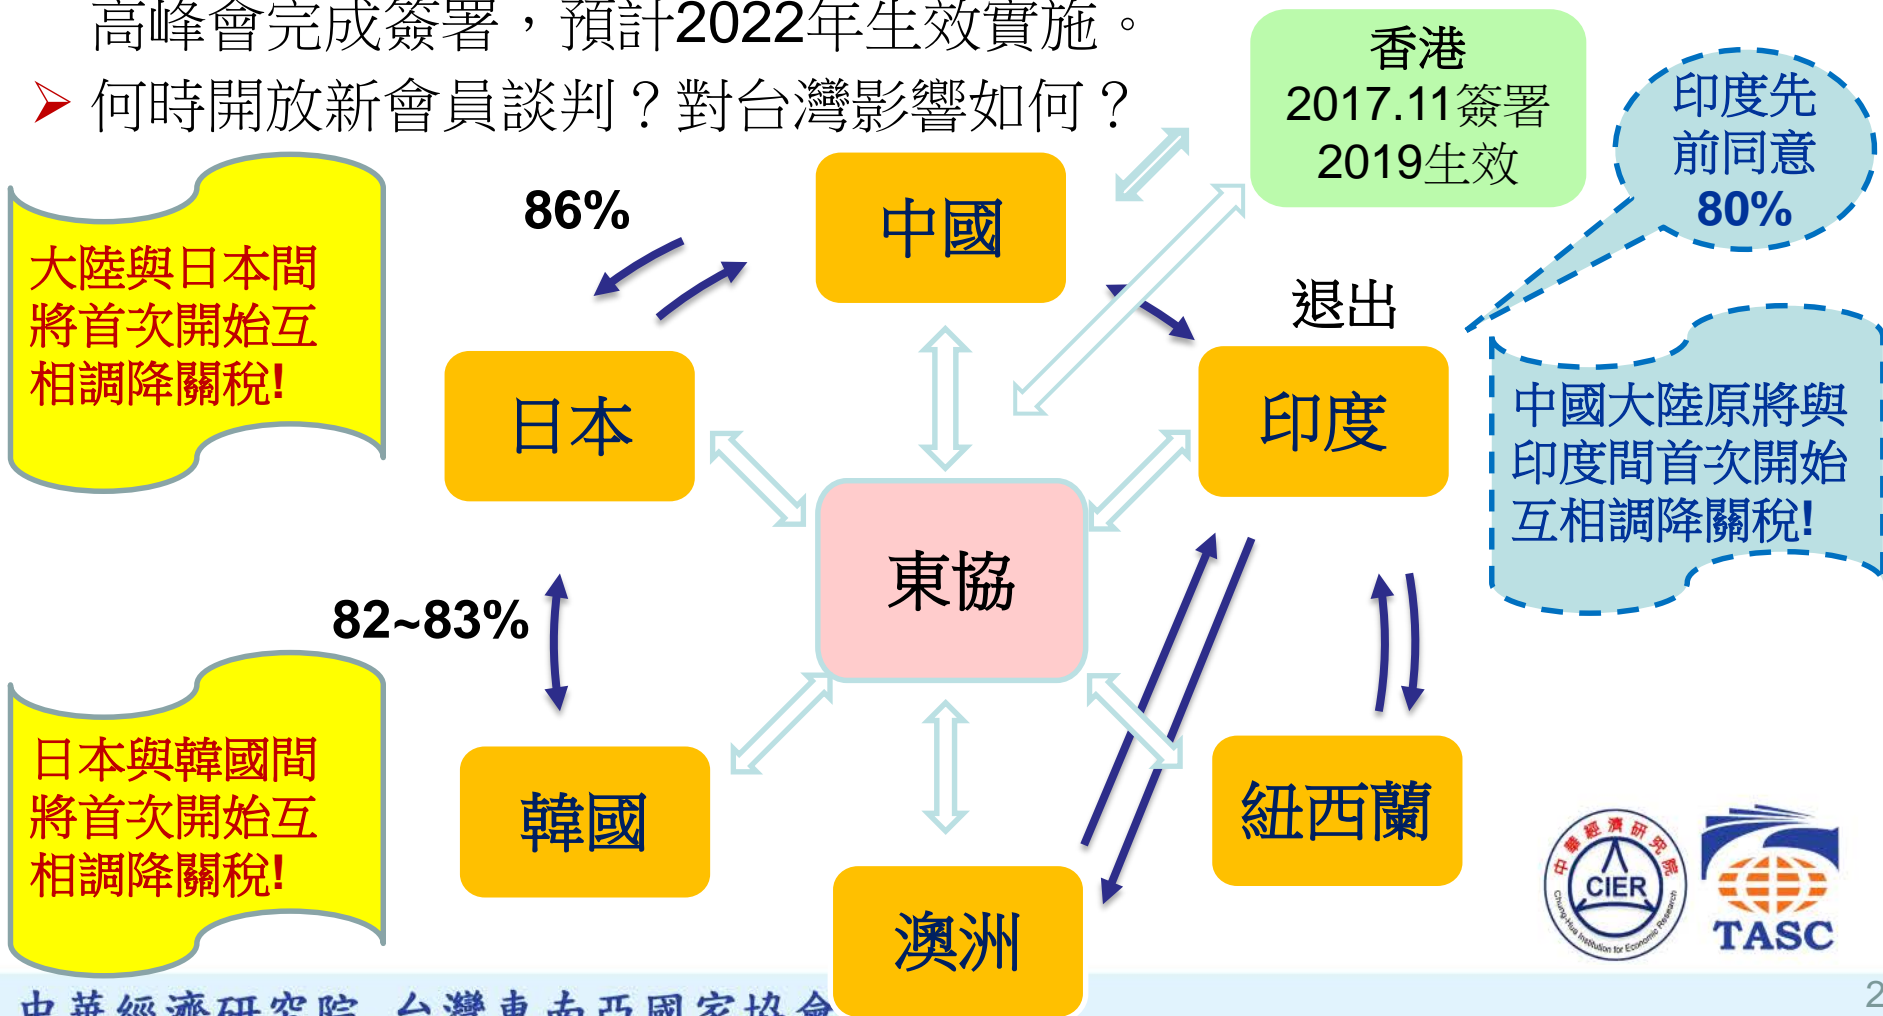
高峰會完成簽署，預計2022年生效實施。

➢ 何時開放新會員談判？對台灣影響如何？

香港
2017.11簽署
2019生效

印度先
前同意
80%

大陸與日本間將首次開始互相調降關稅!

86%

中國

退出

日本

印度

中國大陸原將與印度間首次開始互相調降關稅!

東協

82~83%

日本與韓國間將首次開始互相調降關稅!

韓國

紐西蘭

澳洲

CIER
中華經濟研究院
Chung-Hua Institution for Economic Research

TASC

中華經濟研究院 台灣東南亞國家協會

2